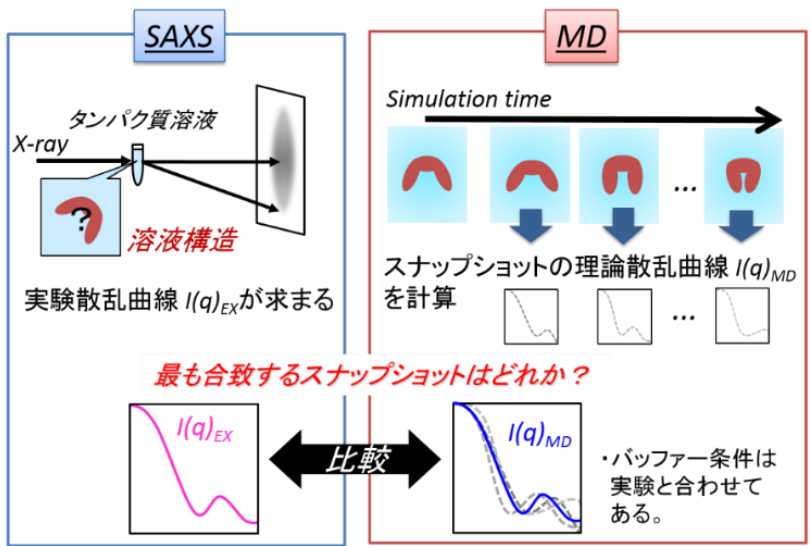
SAXS

タンパク質溶液

X-ray

?

溶液構造

実験散乱曲線 $I(q)_{EX}$が求まる

MD

Simulation time

...

スナップショットの理論散乱曲線 $I(q)_{MD}$ を計算

...

最も合致するスナップショットはどれか？

$I(q)_{EX}$

比較

$I(q)_{MD}$

・バッファー条件は実験と合わせてある。